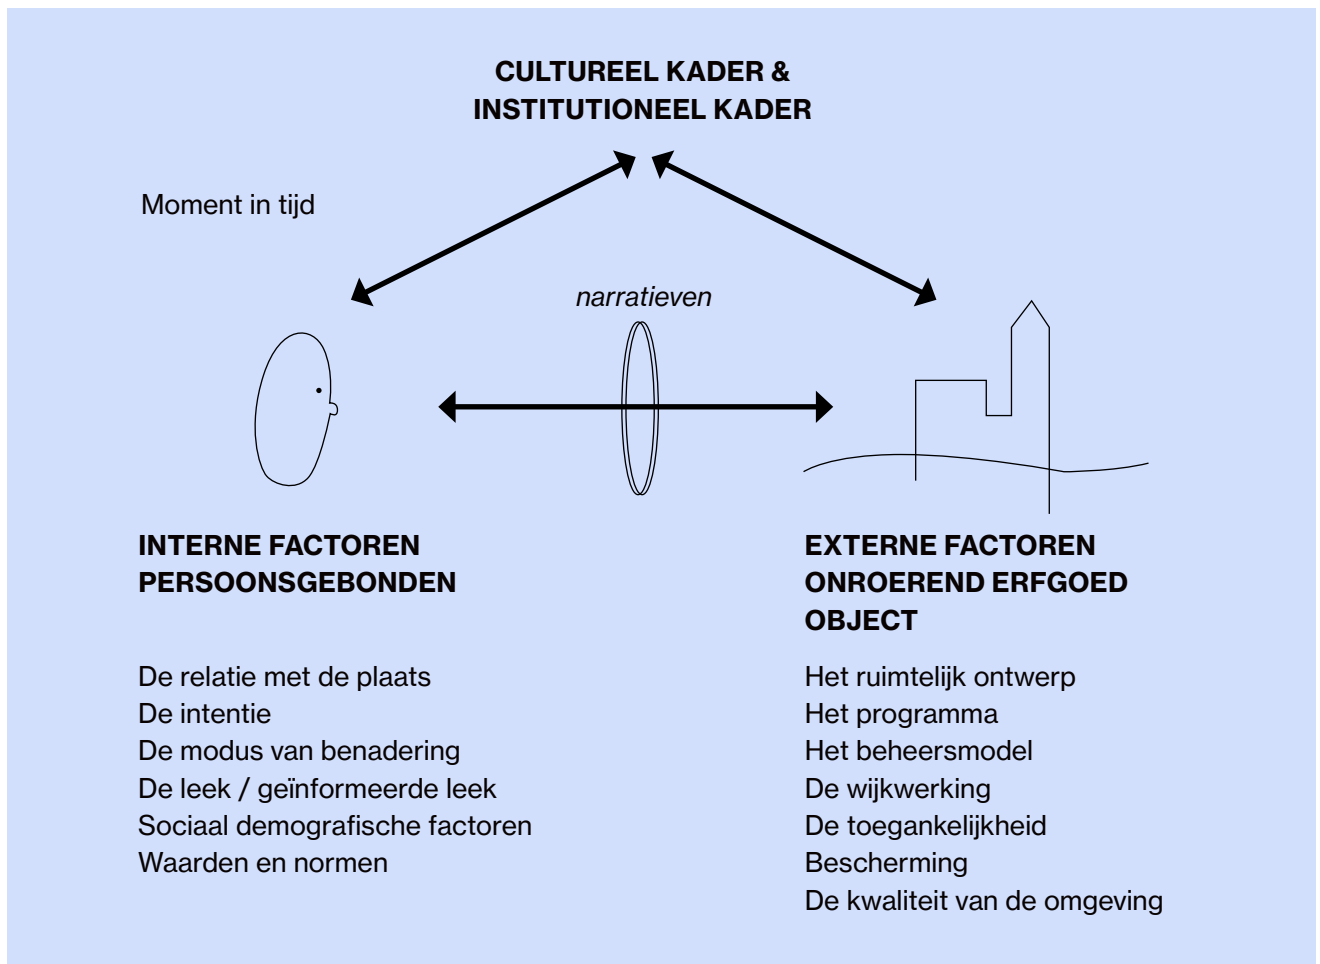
CULTUREEL KADER &
INSTITUTIONEEL KADER

Moment in tijd

narratieven

INTERNE FACTOREN
PERSOONSGEBONDEN

De relatie met de plaats
De intentie
De modus van benadering
De leek / geïnformeerde leek
Sociaal demografische factoren
Waarden en normen

EXTERNE FACTOREN
ONROEREND ERFGOED
OBJECT

Het ruimtelijk ontwerp
Het programma
Het beheersmodel
De wijkwerking
De toegankelijkheid
Bescherming
De kwaliteit van de omgeving